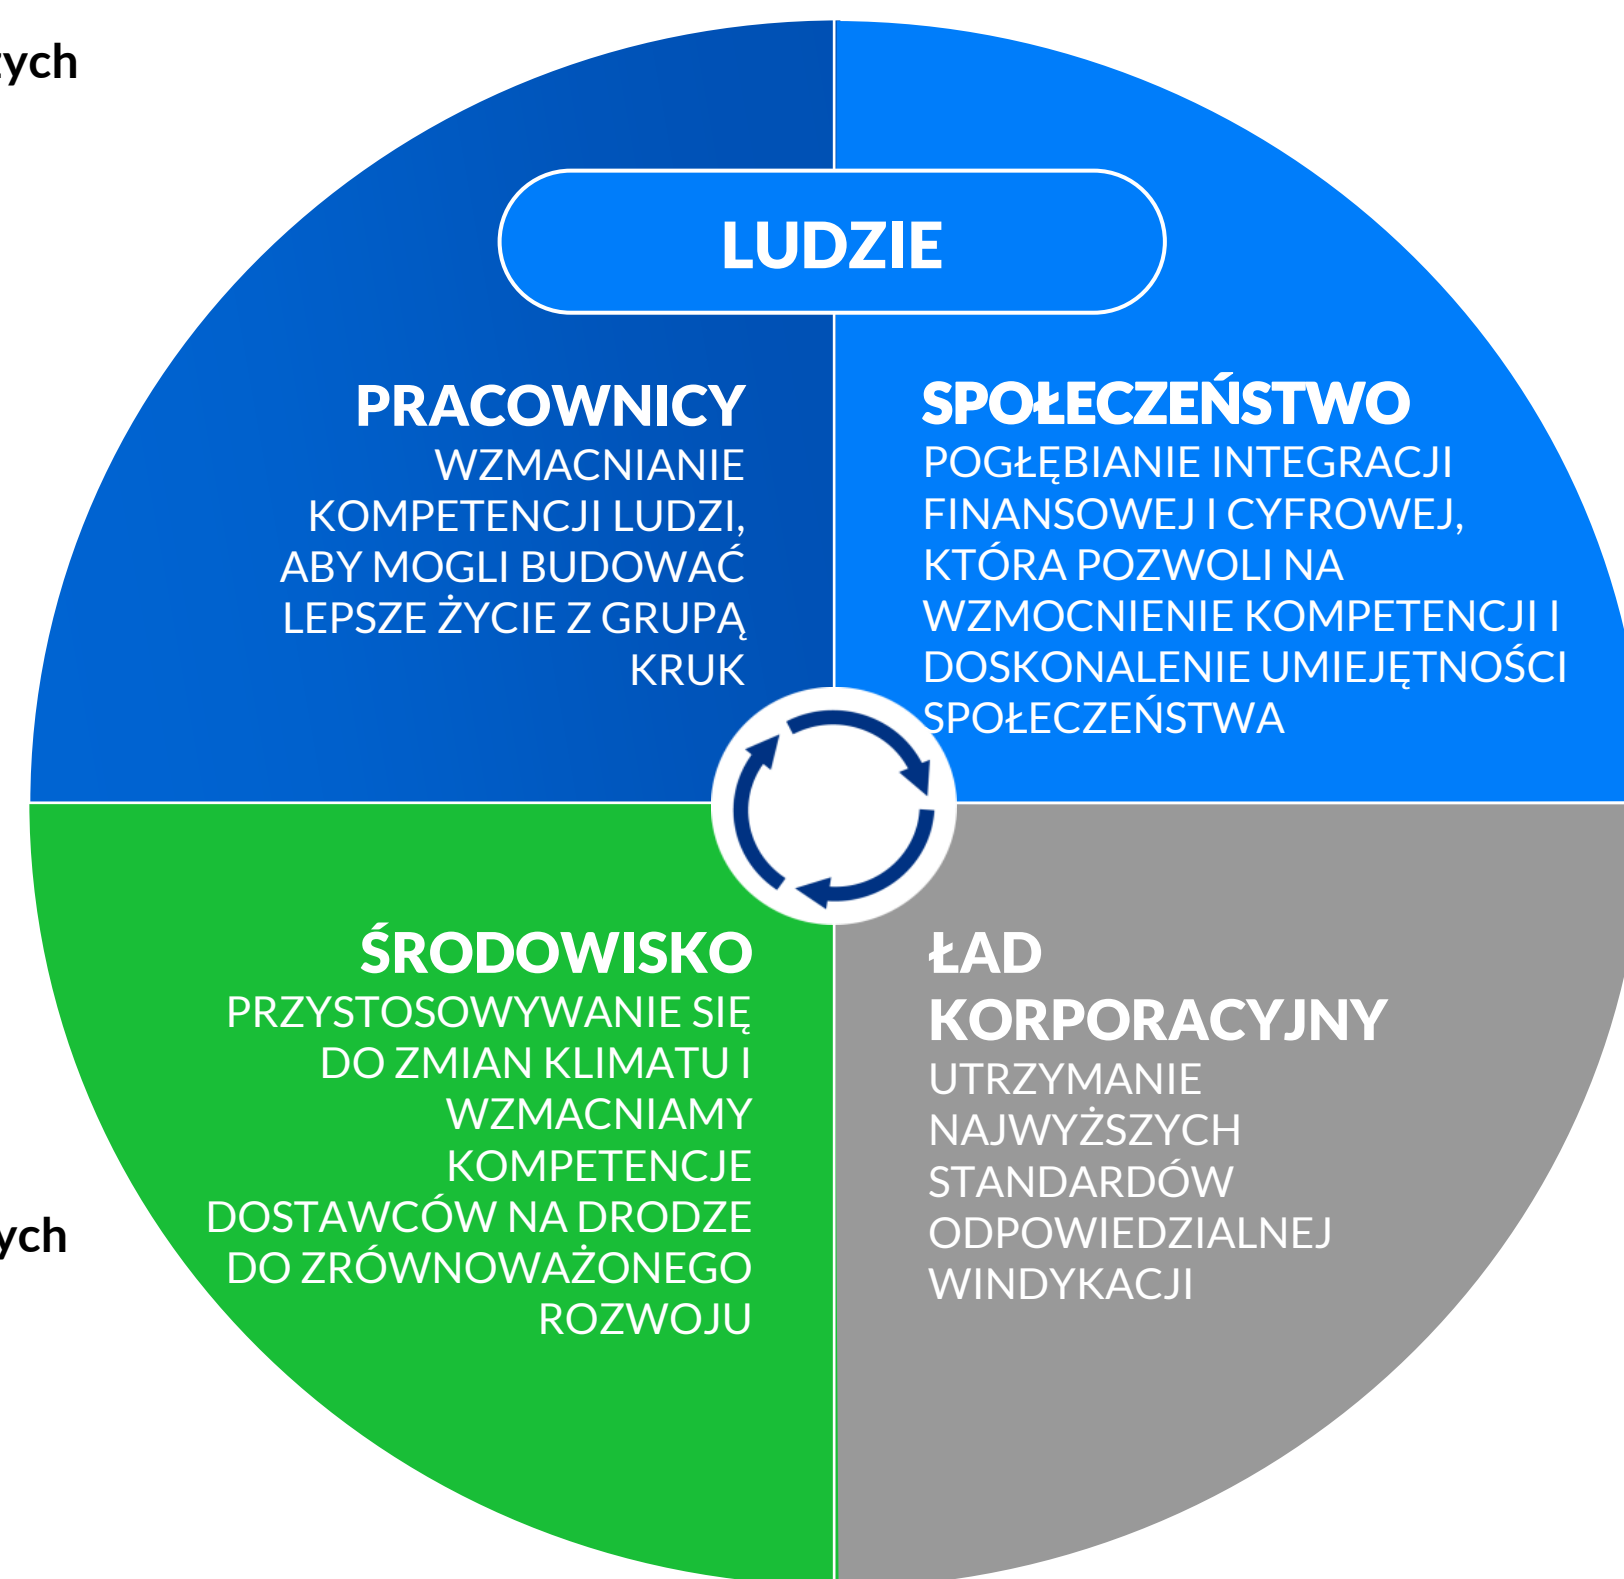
ych

LUDZIE

PRACOWNICY
WZMACNIANIE KOMPETENCJI LUDZI, ABY MOGLI BUDOWAĆ LEPSZE ŻYCIE Z GRUPĄ KRUK

SPOŁECZEŃSTWO
POGŁĘBIANIE INTEGRACJI FINANSOWEJ I CYFROWEJ, KTÓRA POZWOLI NA WZMOCNIENIE KOMPETENCJI I DOSKONALENIE UMIEJĘTNOŚCI SPOŁECZEŃSTWA

ych

ŚRODOWISKO
PRZYSTOSOWYWANIE SIĘ DO ZMIAN KLIMATU I WZMACNIAMY KOMPETENCJE DOSTAWCÓW NA DRODZE DO ZRÓWNOWAŻONEGO ROZWOJU

ŁAD KORPORACYJNY
UTRZYMANIE NAJWYŻSZYCH STANDARDÓW ODPOWIEDZIALNEJ WINDYKACJI